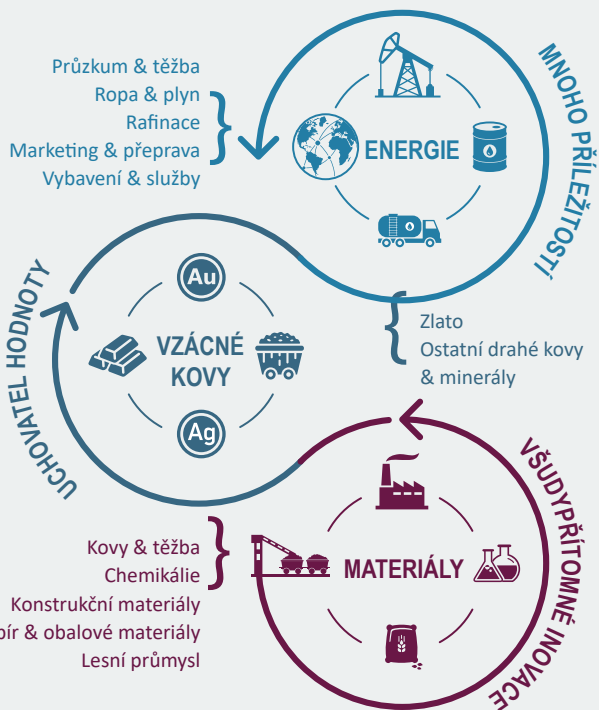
MNOHO PŘÍLEŽITOSTÍ

Průzkum & těžba
Ropa & plyn
Rafinace
Marketing & přeprava
Vybavení & služby

ENERGIE

UCHOVATEL HODNOTY

Au

VZÁCNÉ KOVY

Ag

Zlato
Ostatní drahé kovy & minerály

VŠUDYPŘÍTOMNÉ INOVACE

Kovy & těžba
Chemikálie
Konstrukční materiály
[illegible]pír & obalové materiály
Lesní průmysl

MATERIÁLY